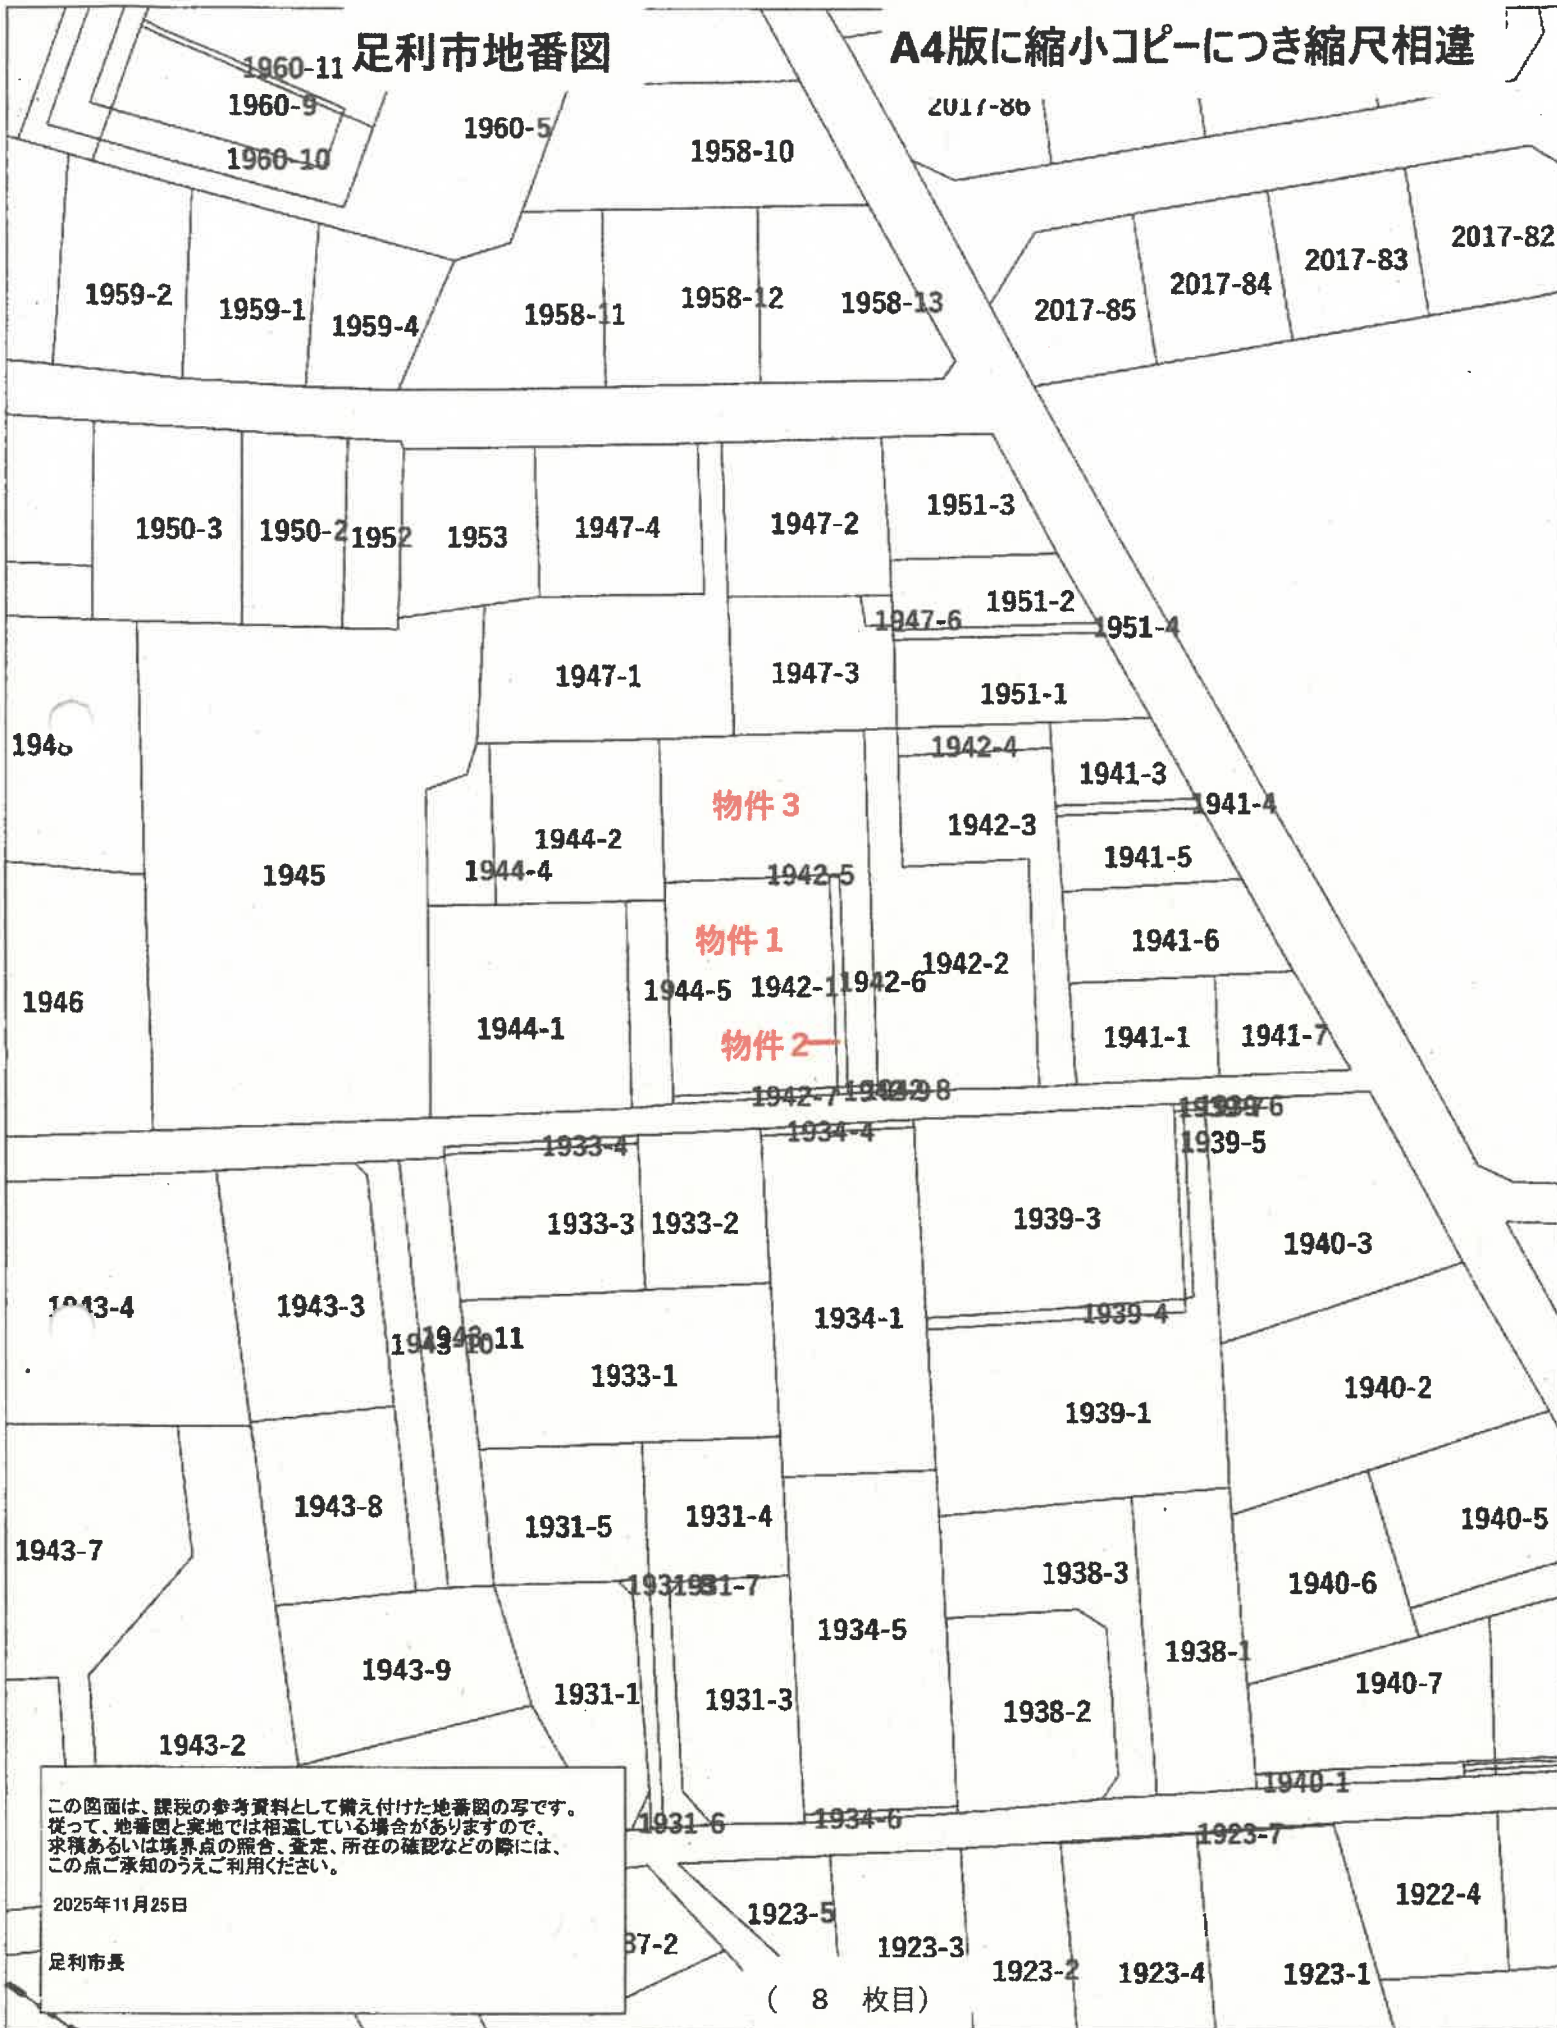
足利市地番図

A4版に縮小コピーにつき縮尺相違

1960-11
1960-9
1960-10
1960-5
1958-10
2017-86
2017-82
2017-83
2017-84
2017-85
1959-2
1959-1
1959-4
1958-11
1958-12
1958-13
1950-3
1950-2
1952
1953
1947-4
1947-2
1951-3
1951-2
1947-6
1951-4
1947-1
1947-3
1951-1
194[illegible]
1942-4
1941-3
物件３
1941-4
1944-2
1942-3
1945
1944-4
1942-5
1941-5
物件１
1941-6
1942-2
1946
1944-5
1942-1
1942-6
1944-1
物件２
1941-1
1941-7
1942-7
1942-8
1939-6
1933-4
1934-4
1939-5
1933-3
1933-2
1939-3
1940-3
1943-4
1943-3
1943-11
1934-1
1939-4
1943-10
1933-1
1940-2
1939-1
1943-8
1931-5
1931-4
1940-5
1943-7
1938-3
1931-7
1940-6
1934-5
1943-9
1938-1
1931-1
1931-3
1940-7
1938-2
1943-2
1940-1
1931-6
1934-6
1923-7
1922-4
1923-5
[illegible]37-2
1923-3
1923-2
1923-4
1923-1

この図面は、課税の参考資料として備え付けた地番図の写です。従って、地番図と実地では相違している場合がありますので、求積あるいは境界点の照合、査定、所在の確認などの際には、この点ご承知のうえご利用ください。

2025年11月25日

足利市長

（ 8 枚目）